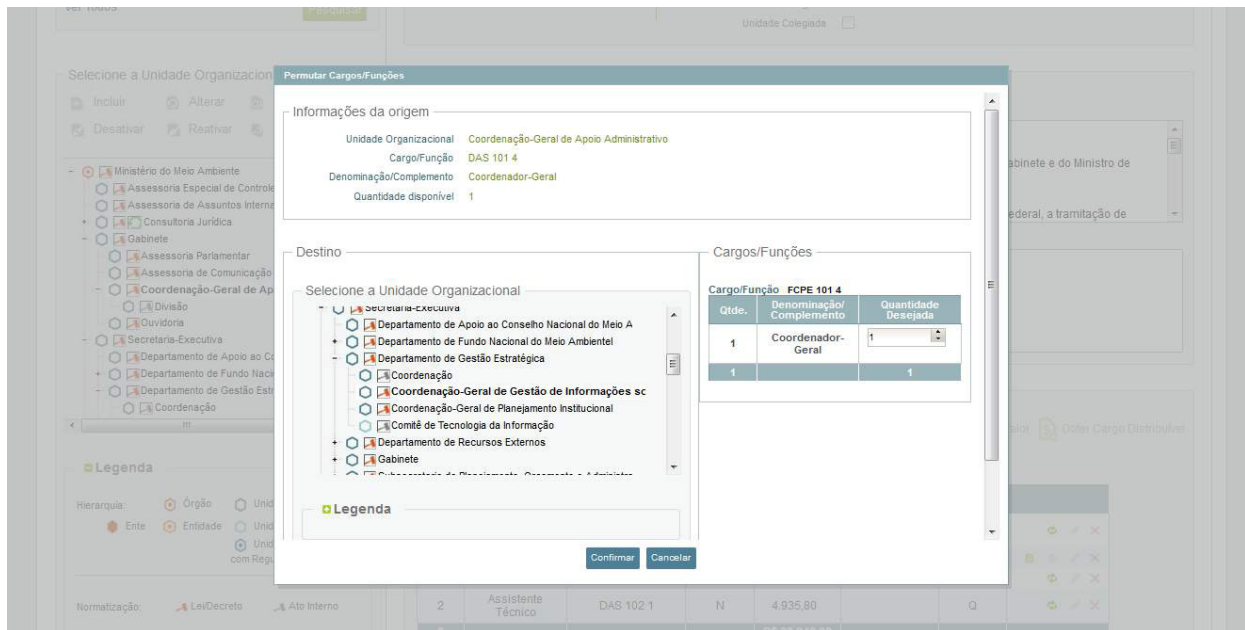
Ver Todos

Unidade Colegiada

Selecione a Unidade Organizacion

Incluir Alterar

Desativar Reativar

Ministério do Meio Ambiente
Assessoria Especial de Controle
Assessoria de Assuntos Interna
Consultoria Jurídica
Gabinete
Assessoria Parlamentar
Assessoria de Comunicação
Coordenação-Geral de Ap
Divisão
Ouvidoria
Secretaria-Executiva
Departamento de Apoio ao C
Departamento de Fundo Naci
Departamento de Gestão Estr
Coordenação

Legenda

Hierarquia: Órgão Unid
Ente Entidade Unid
Unid com Regu

Normatização: Lei/Decreto Ato Interno

abinete e do Ministro de

ederal, a tramitação de

Obter Cargo Disponível

| 2 | Assistente Técnico | DAS 102 1 | N | 4.935,80 | | Q |

Permutar Cargos/Funções

Informações da origem

Unidade Organizacional Coordenação-Geral de Apoio Administrativo
Cargo/Função DAS 101 4
Denominação/Complemento Coordenador-Geral
Quantidade disponível 1

Destino

Selecione a Unidade Organizacional

Secretaria-Executiva
Departamento de Apoio ao Conselho Nacional do Meio A
Departamento de Fundo Nacional do Meio Ambientel
Departamento de Gestão Estratégica
Coordenação
Coordenação-Geral de Gestão de Informações sc
Coordenação-Geral de Planejamento Institucional
Comitê de Tecnologia da Informação
Departamento de Recursos Externos
Gabinete

Legenda

Cargos/Funções

Cargo/Função FCPE 101 4

| Qtde. | Denominação/ Complemento | Quantidade Desejada |
|---|---|---|
| 1 | Coordenador-Geral | 1 |
| 1 | | 1 |

Confirmar Cancelar